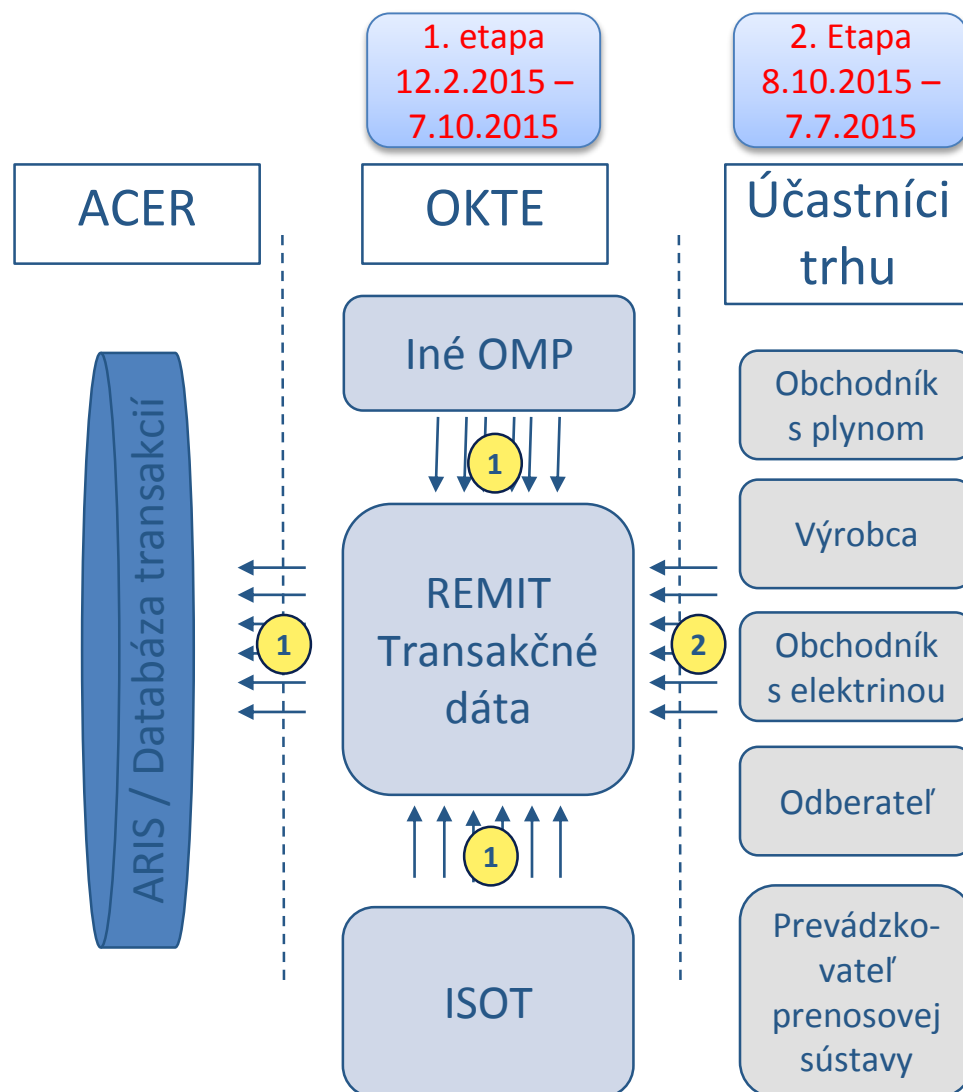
1. etapa
12.2.2015 –
7.10.2015

2. Etapa
8.10.2015 –
7.7.2015

ACER

OKTE

Účastníci trhu

Iné OMP

1

ARIS / Databáza transakcií

1

REMIT Transakčné dáta

2

1

ISOT

Obchodník s plynom

Výrobca

Obchodník s elektrinou

Odberateľ

Prevádzkovateľ prenosovej sústavy